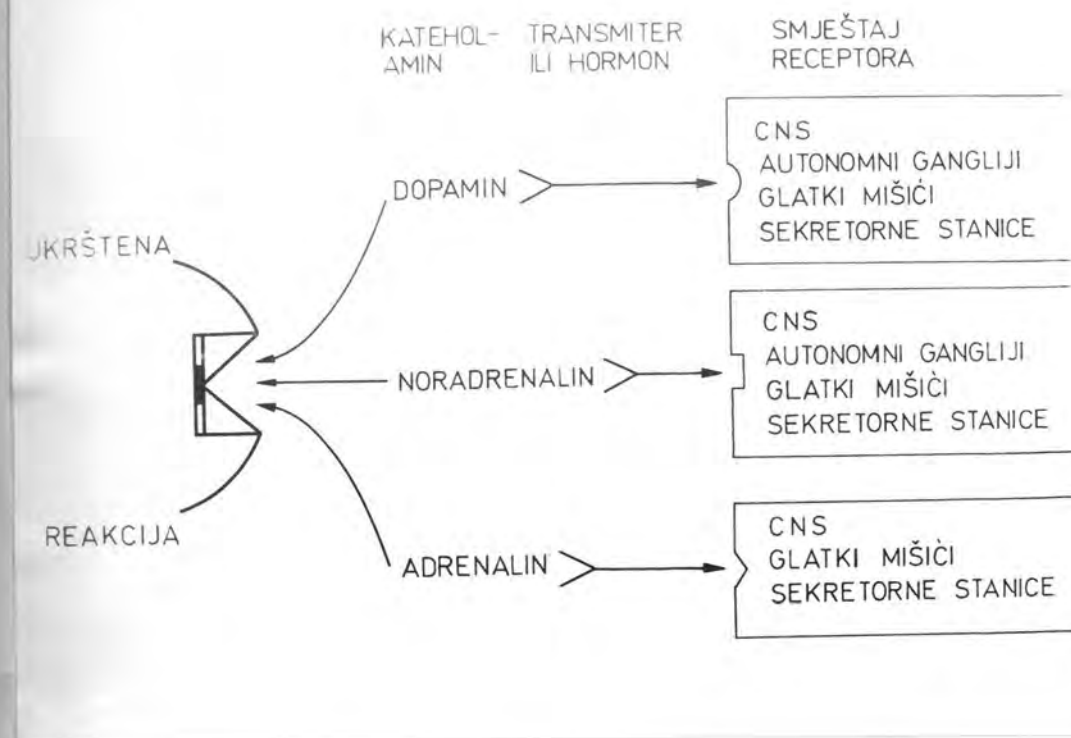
KATEHOL-AMIN TRANSMITER ILI HORMON SMJEŠTAJ RECEPTORA

UKRŠTENA

REAKCIJA

DOPAMIN

CNS
AUTONOMNI GANGLIJI
GLATKI MIŠIĆI
SEKRETORNE STANICE

NORADRENALIN

CNS
AUTONOMNI GANGLIJI
GLATKI MIŠIĆI
SEKRETORNE STANICE

ADRENALIN

CNS
GLATKI MIŠIĆI
SEKRETORNE STANICE